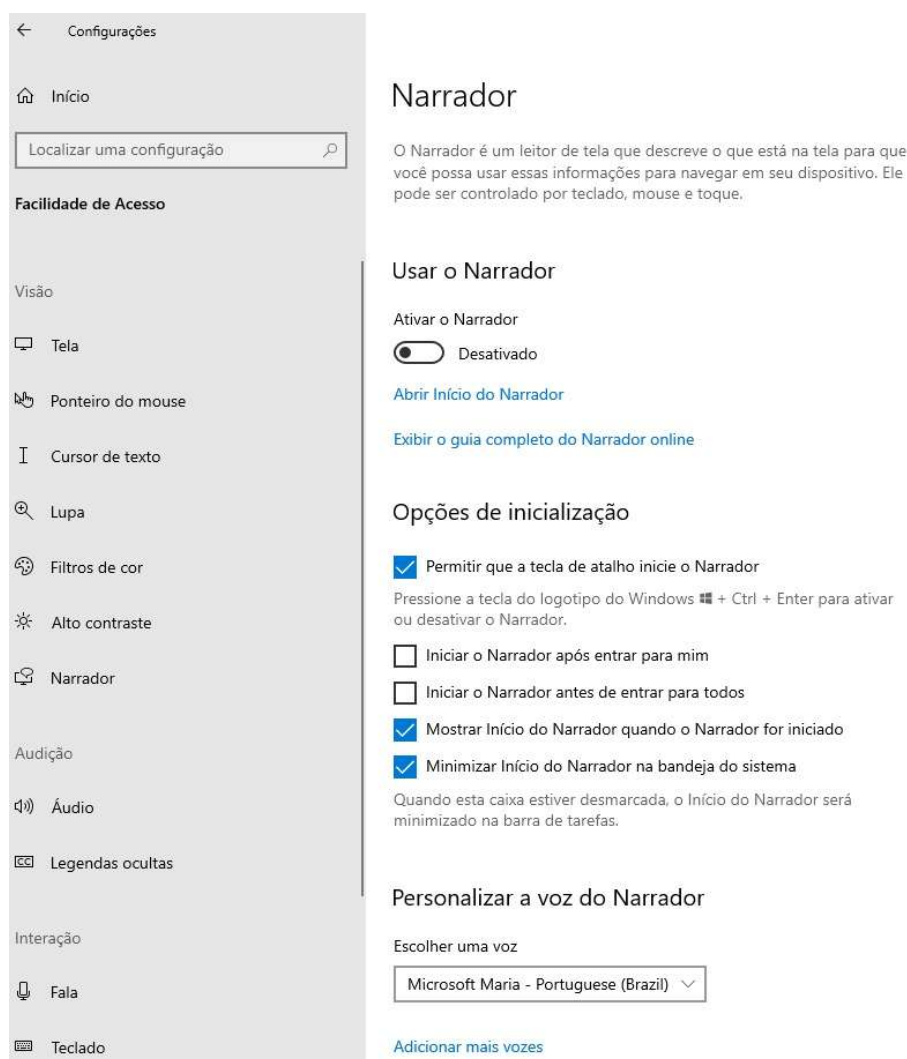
Configurações

Início

Localizar uma configuração

Facilidade de Acesso

Visão

Tela

Ponteiro do mouse

Cursor de texto

Lupa

Filtros de cor

Alto contraste

Narrador

Audição

Áudio

Legendas ocultas

Interação

Fala

Teclado

Narrador

O Narrador é um leitor de tela que descreve o que está na tela para que você possa usar essas informações para navegar em seu dispositivo. Ele pode ser controlado por teclado, mouse e toque.

Usar o Narrador

Ativar o Narrador

Desativado

Abrir Início do Narrador

Exibir o guia completo do Narrador online

Opções de inicialização

Permitir que a tecla de atalho inicie o Narrador

Pressione a tecla do logotipo do Windows + Ctrl + Enter para ativar ou desativar o Narrador.

Iniciar o Narrador após entrar para mim

Iniciar o Narrador antes de entrar para todos

Mostrar Início do Narrador quando o Narrador for iniciado

Minimizar Início do Narrador na bandeja do sistema

Quando esta caixa estiver desmarcada, o Início do Narrador será minimizado na barra de tarefas.

Personalizar a voz do Narrador

Escolher uma voz

Microsoft Maria - Portuguese (Brazil)

Adicionar mais vozes